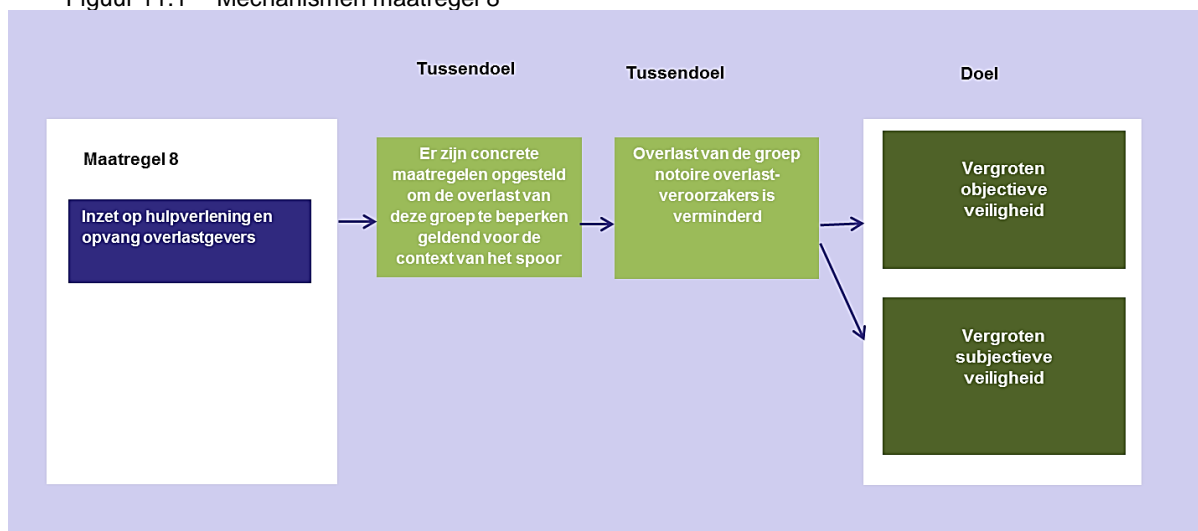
Figuur 11.1 Mechanismen maatregel 8

Tussendoel

Tussendoel

Doel

Maatregel 8

Inzet op hulpverlening en opvang overlastgevers

Er zijn concrete maatregelen opgesteld om de overlast van deze groep te beperken geldend voor de context van het spoor

Overlast van de groep notoire overlastveroorzakers is verminderd

Vergroten objectieve veiligheid

Vergroten subjectieve veiligheid